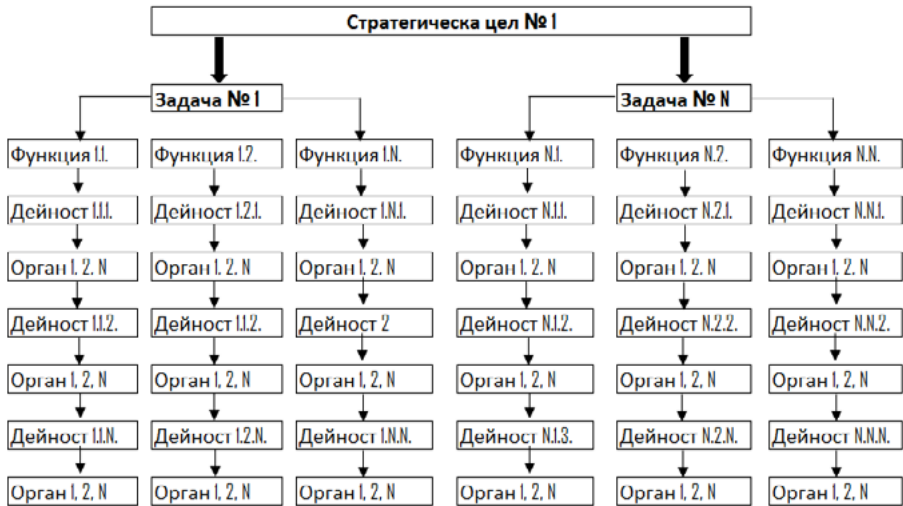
Стратегическа цел № 1

Задача № 1

Функция 1.1.
Дейност 1.1.1.
Орган 1. 2. N
Дейност 1.1.2.
Орган 1, 2, N
Дейност 1.1.N.
Орган 1, 2, N

Функция 1.2.
Дейност 1.2.1.
Орган 1. 2. N
Дейност 1.1.2.
Орган 1, 2, N
Дейност 1.2.N.
Орган 1, 2, N

Функция 1.N.
Дейност 1.N.1.
Орган 1. 2. N
Дейност 2
Орган 1, 2, N
Дейност 1.N.N.
Орган 1, 2, N

Задача № N

Функция N.1.
Дейност N.1.1.
Орган 1. 2. N
Дейност N.1.2.
Орган 1, 2, N
Дейност N.1.3.
Орган 1, 2, N

Функция N.2.
Дейност N.2.1.
Орган 1. 2. N
Дейност N.2.2.
Орган 1, 2, N
Дейност N.2.N.
Орган 1, 2, N

Функция N.N.
Дейност N.N.1.
Орган 1. 2. N
Дейност N.N.2.
Орган 1, 2, N
Дейност N.N.N.
Орган 1, 2, N